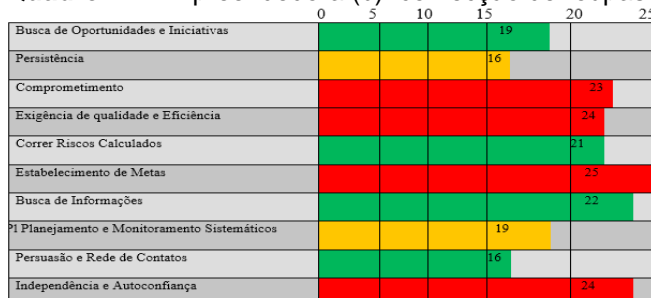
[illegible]

| | 0 5 10 15 20 25 |
|---|---|
| Busca de Oportunidades e Iniciativas | 19 |
| Persistência | 16 |
| Comprometimento | 23 |
| Exigência de qualidade e Eficiência | 24 |
| Correr Riscos Calculados | 21 |
| Estabelecimento de Metas | 25 |
| Busca de Informações | 22 |
| Planejamento e Monitoramento Sistemáticos | 19 |
| Persuasão e Rede de Contatos | 16 |
| Independência e Autoconfiança | 24 |